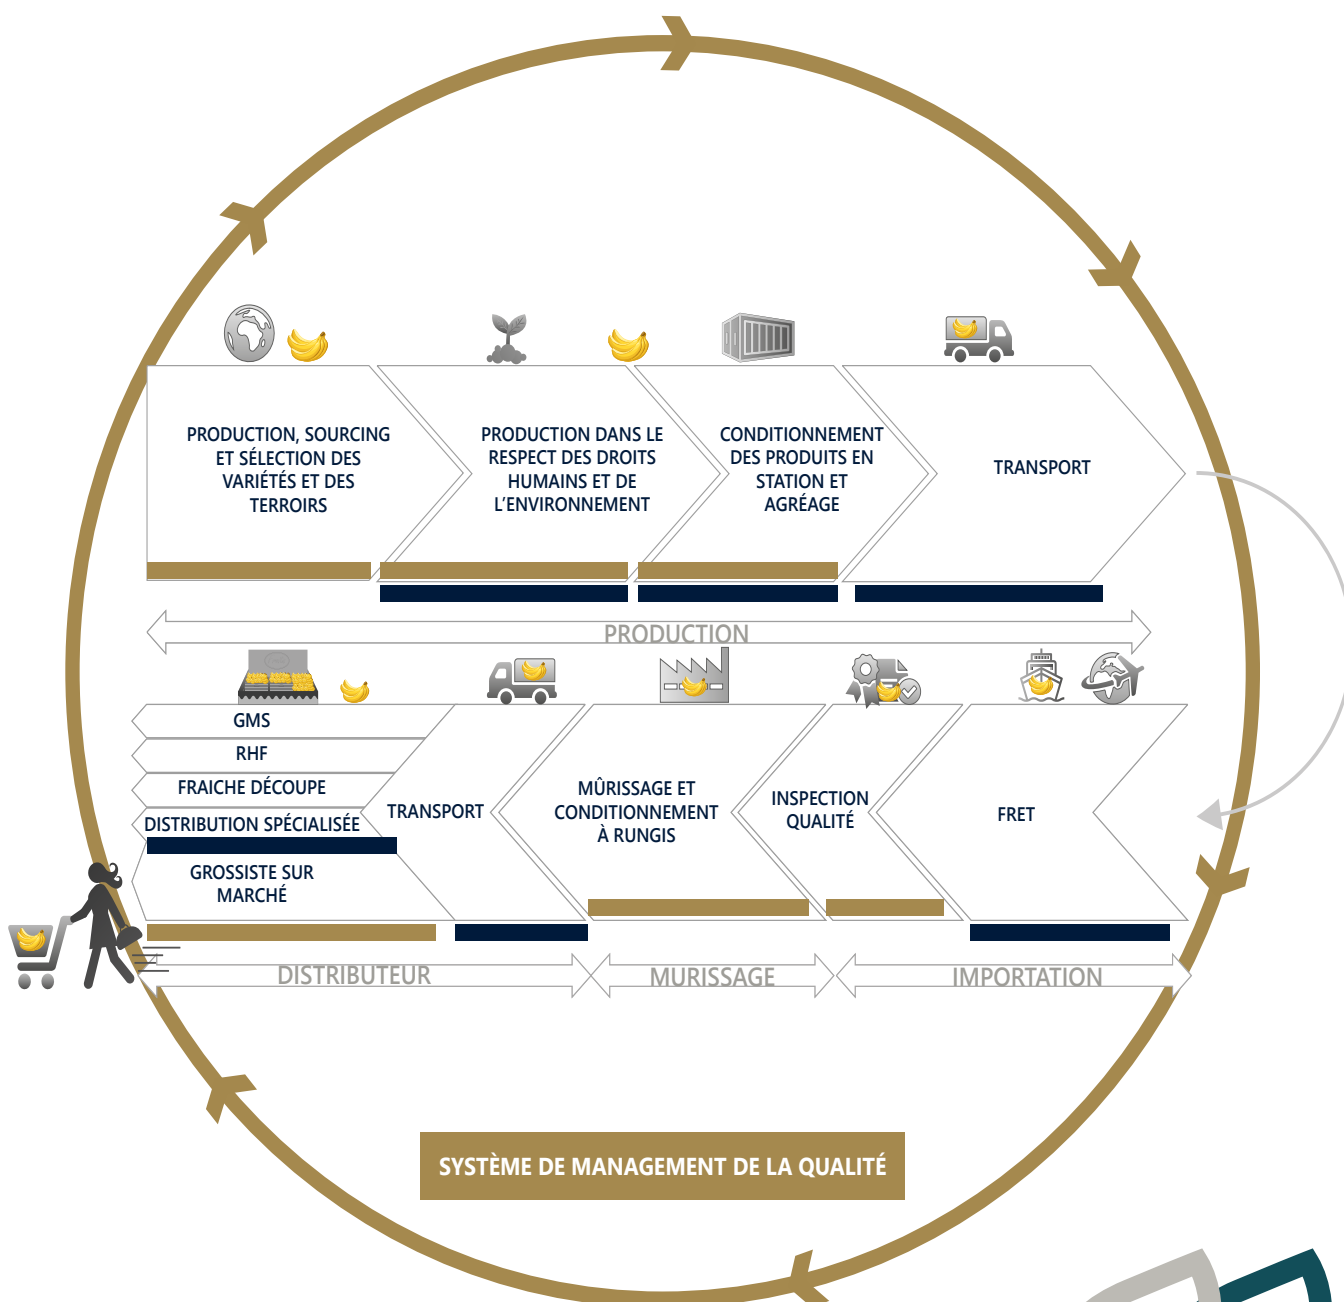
PRODUCTION, SOURCING ET SÉLECTION DES VARIÉTÉS ET DES TERROIRS

PRODUCTION DANS LE RESPECT DES DROITS HUMAINS ET DE L'ENVIRONNEMENT

CONDITIONNEMENT DES PRODUITS EN STATION ET AGRÉAGE

TRANSPORT

PRODUCTION

GMS

RHF

FRAICHE DÉCOUPE

DISTRIBUTION SPÉCIALISÉE

GROSSISTE SUR MARCHÉ

TRANSPORT

MÛRISSAGE ET CONDITIONNEMENT À RUNGIS

INSPECTION QUALITÉ

FRET

DISTRIBUTEUR

MURISSAGE

IMPORTATION

SYSTÈME DE MANAGEMENT DE LA QUALITÉ